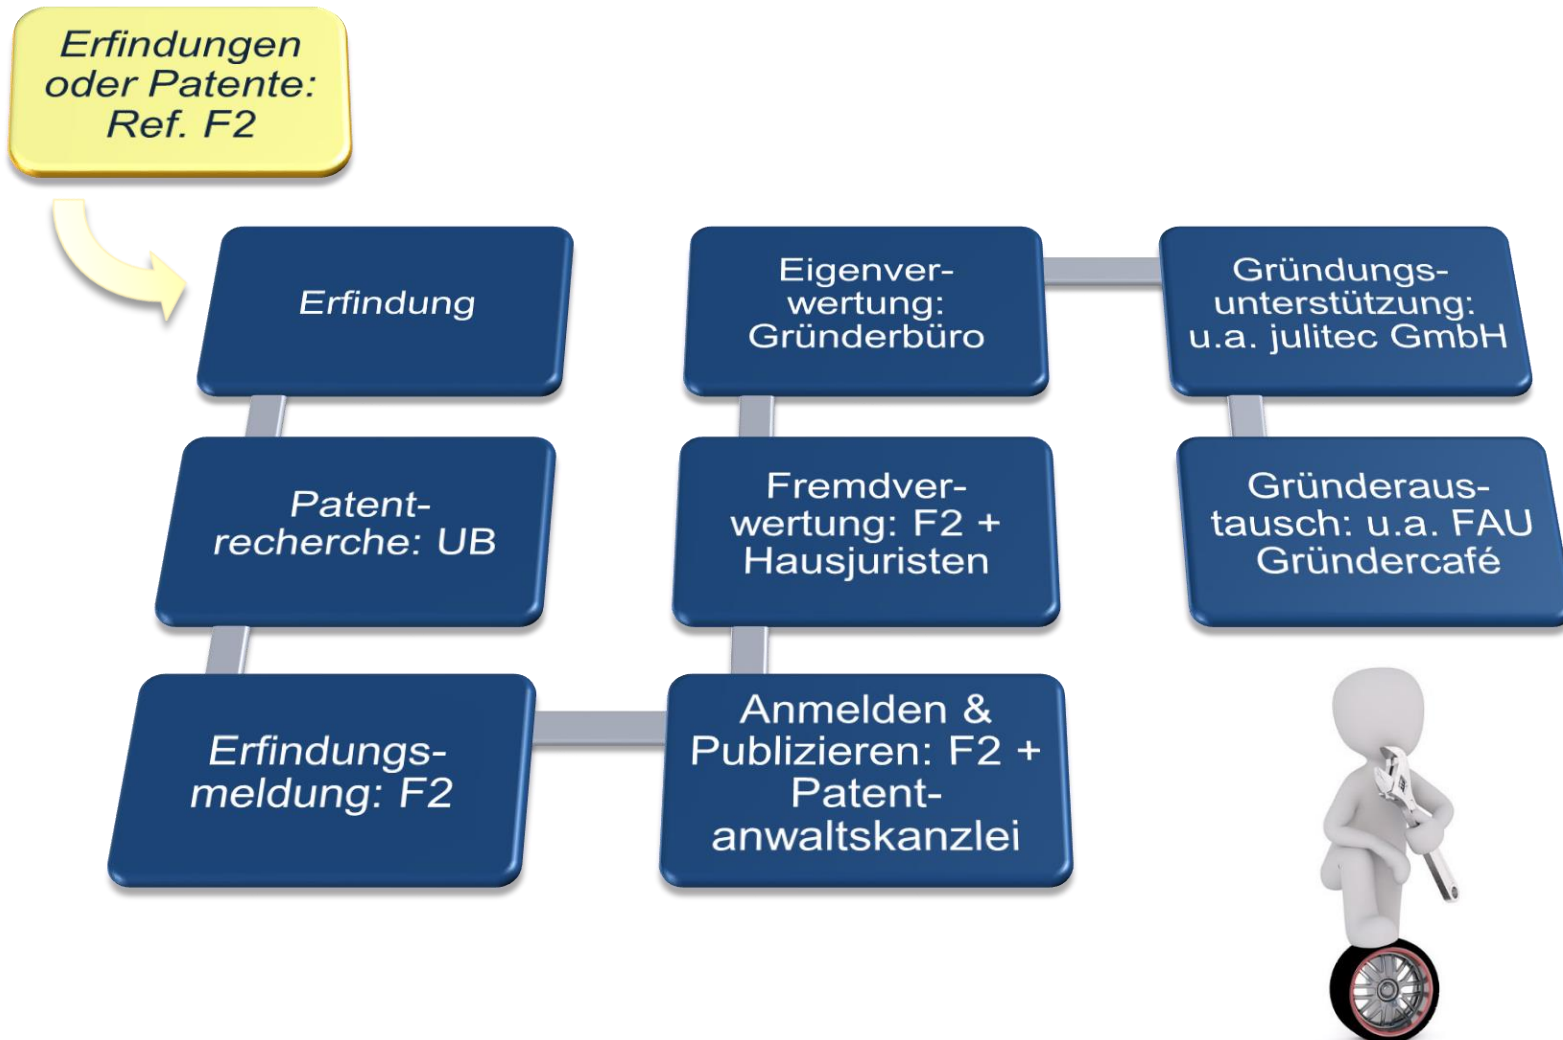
Erfindungen oder Patente: Ref. F2

Erfindung

Patentrecherche: UB

Erfindungsmeldung: F2

Anmelden & Publizieren: F2 + Patentanwaltskanzlei

Fremdverwertung: F2 + Hausjuristen

Eigenverwertung: Gründerbüro

Gründungsunterstützung: u.a. julitec GmbH

Gründeraustausch: u.a. FAU Gründercafé